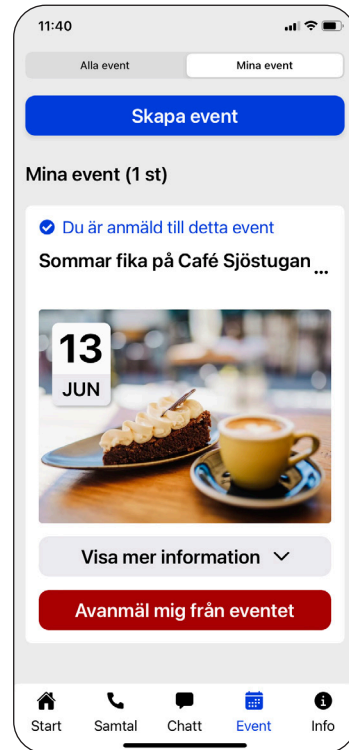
11:40

Alla event | Mina event

Skapa event

Mina event (1 st)

Du är anmäld till detta event

Sommar fika på Café Sjöstugan ...

13
JUN

Visa mer information

Avanmäl mig från eventet

Start
Samtal
Chatt
Event
Info